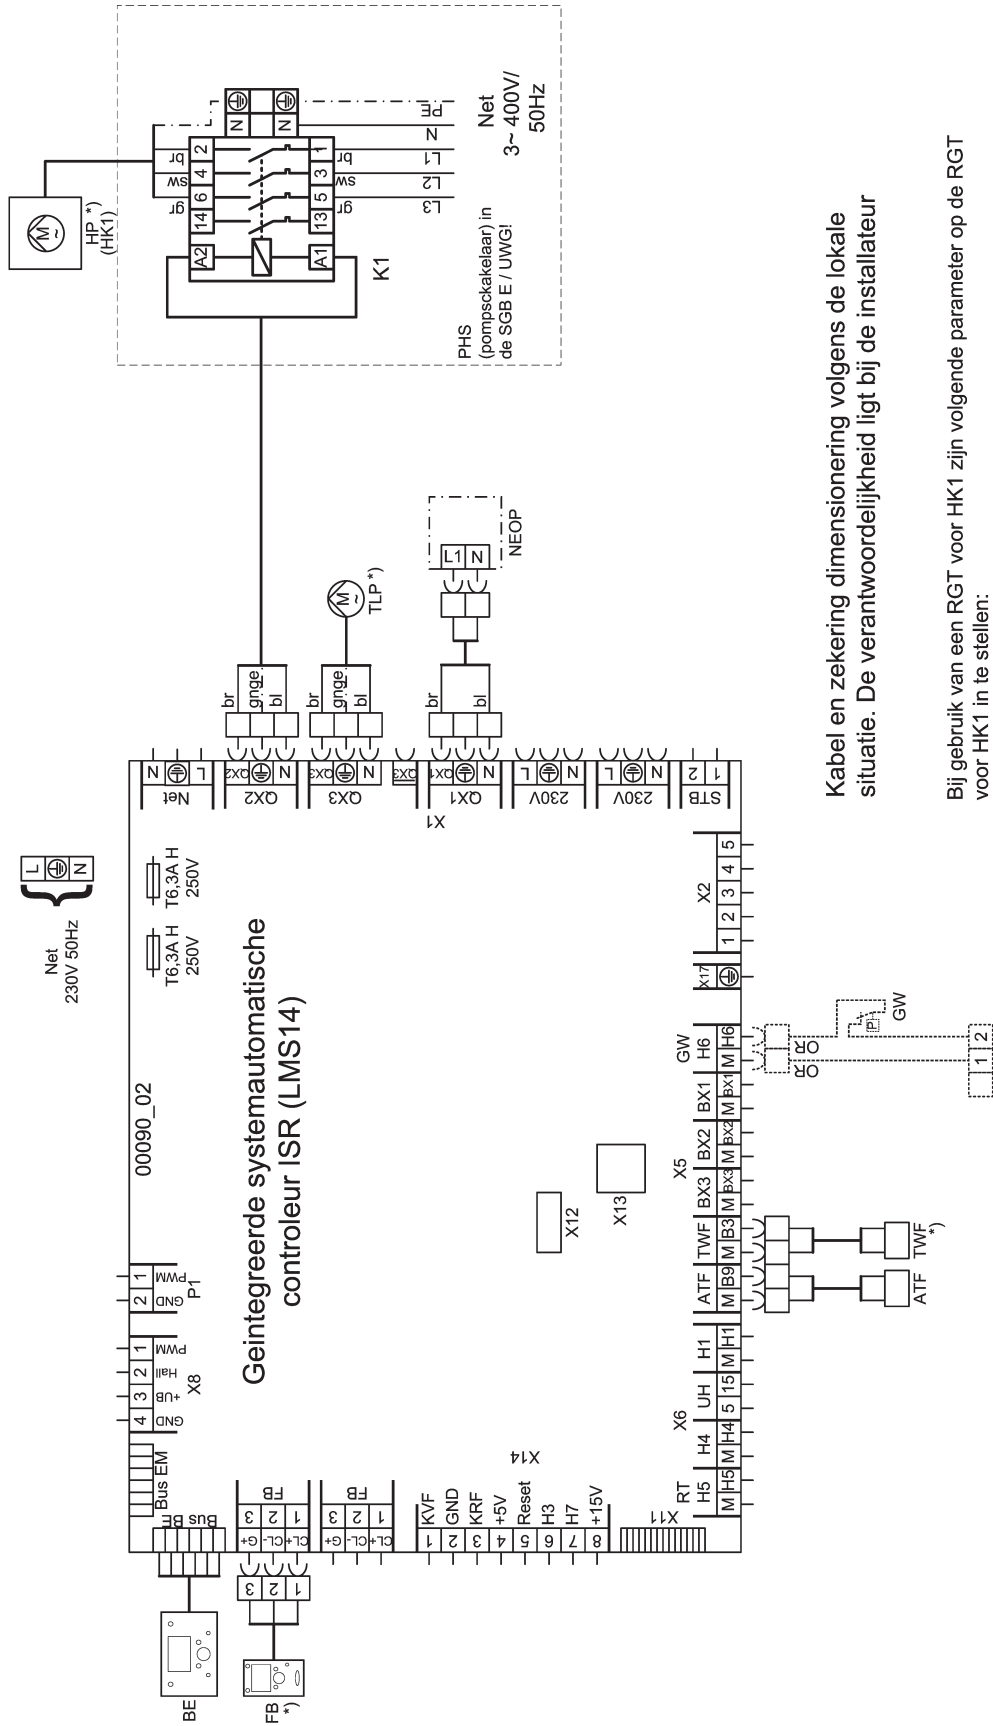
HP *)
(HK1)

PE
N
L1
L2
L3
Net
3~ 400V/
50Hz

N N
2 1
4 3
6 5
14 13
A2 A1
br br
sw sw
gr gr
K1

PHS
(pompsckakelaar) in
de SGB E / UWG!

TLP *)

L1 N
NEOP

Net
230V 50Hz
L N

T6,3A H
250V
T6,3A H
250V

00090_02

Geintegreerde systemautomatische
controleur ISR (LMS14)

Net
QX2
QX3
QX1
X1
230V
230V
STB
1 2

br gnge bl
br gnge bl
br bl

X2
1 2 3 4 5
X17

GW
H6
BX1
BX2
BX3
TWF
ATF
H1
UH
H4
H5
RT
X6
X5
M H6 M BX1 M BX2 M BX3 M B3 M B9 M H1 5 15 M H4 M H5

X12
X13
X11
X14

O R
O R
GW
P
1 2

TWF *)
ATF

P1
1 PWM
2 GND
X8
1 PWM
2 Hall
3 +UB
4 GND
Bus EM
Bus BE
FB
3 2 1
G+ CL- CL+
FB
3 2 1
G+ CL- CL+
1 KVF
2 GND
3 KRF
4 +5V
5 Reset
6 H3
7 H7
8 +15V

BE
FB *)

Kabel en zekering dimensionering volgens de lokale situatie. De verantwoordelijkheid ligt bij de installateur

Bij gebruik van een RGT voor HK1 zijn volgende parameter op de RGT voor HK1 in te stellen: